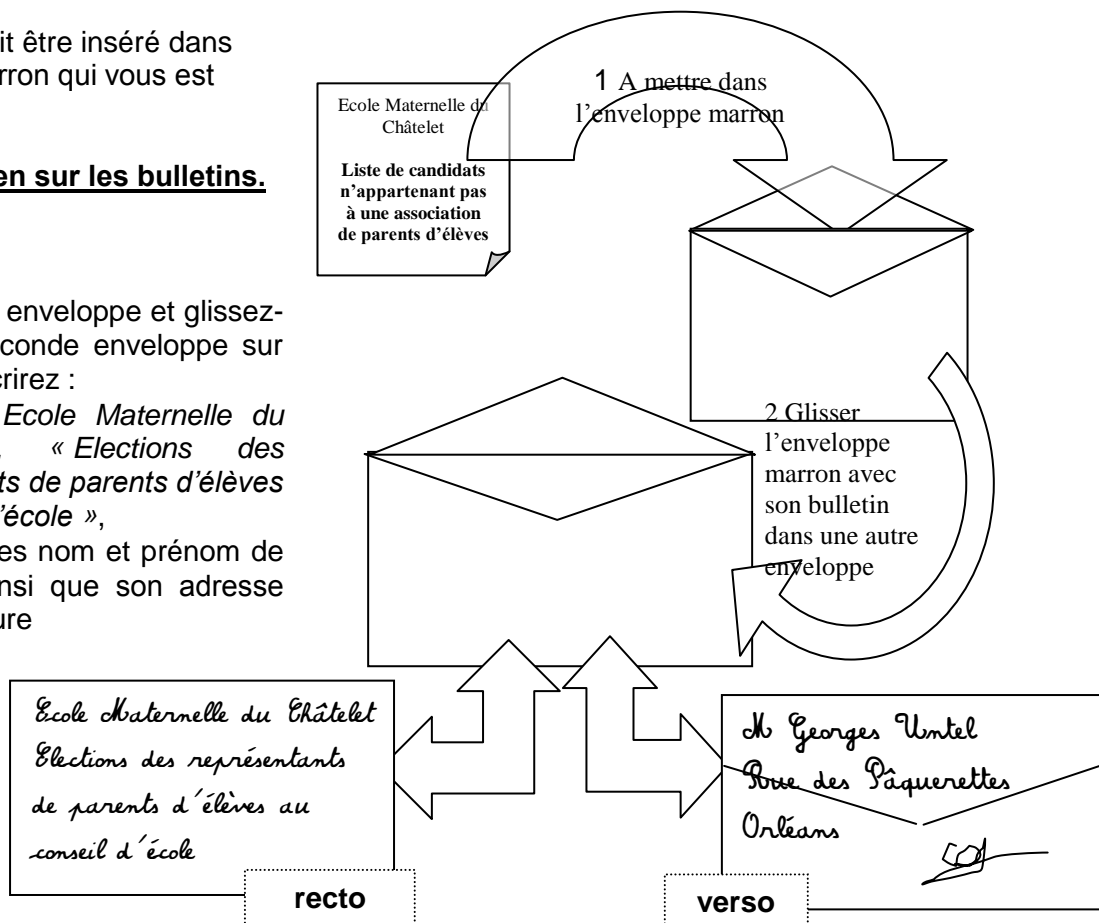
it être inséré dans
rron qui vous est

en sur les bulletins.

enveloppe et glissez-
conde enveloppe sur
crirez :
Ecole Maternelle du
, « Elections des
ts de parents d'élèves
'école »,
es nom et prénom de
nsi que son adresse
ure

Ecole Maternelle du Châtelet

Liste de candidats n'appartenant pas à une association de parents d'élèves

1 A mettre dans l'enveloppe marron

2 Glisser l'enveloppe marron avec son bulletin dans une autre enveloppe

Ecole Maternelle du Châtelet
Elections des représentants de parents d'élèves au conseil d'école

recto

M Georges Untel
Rue des Pâquerettes
Orléans

verso